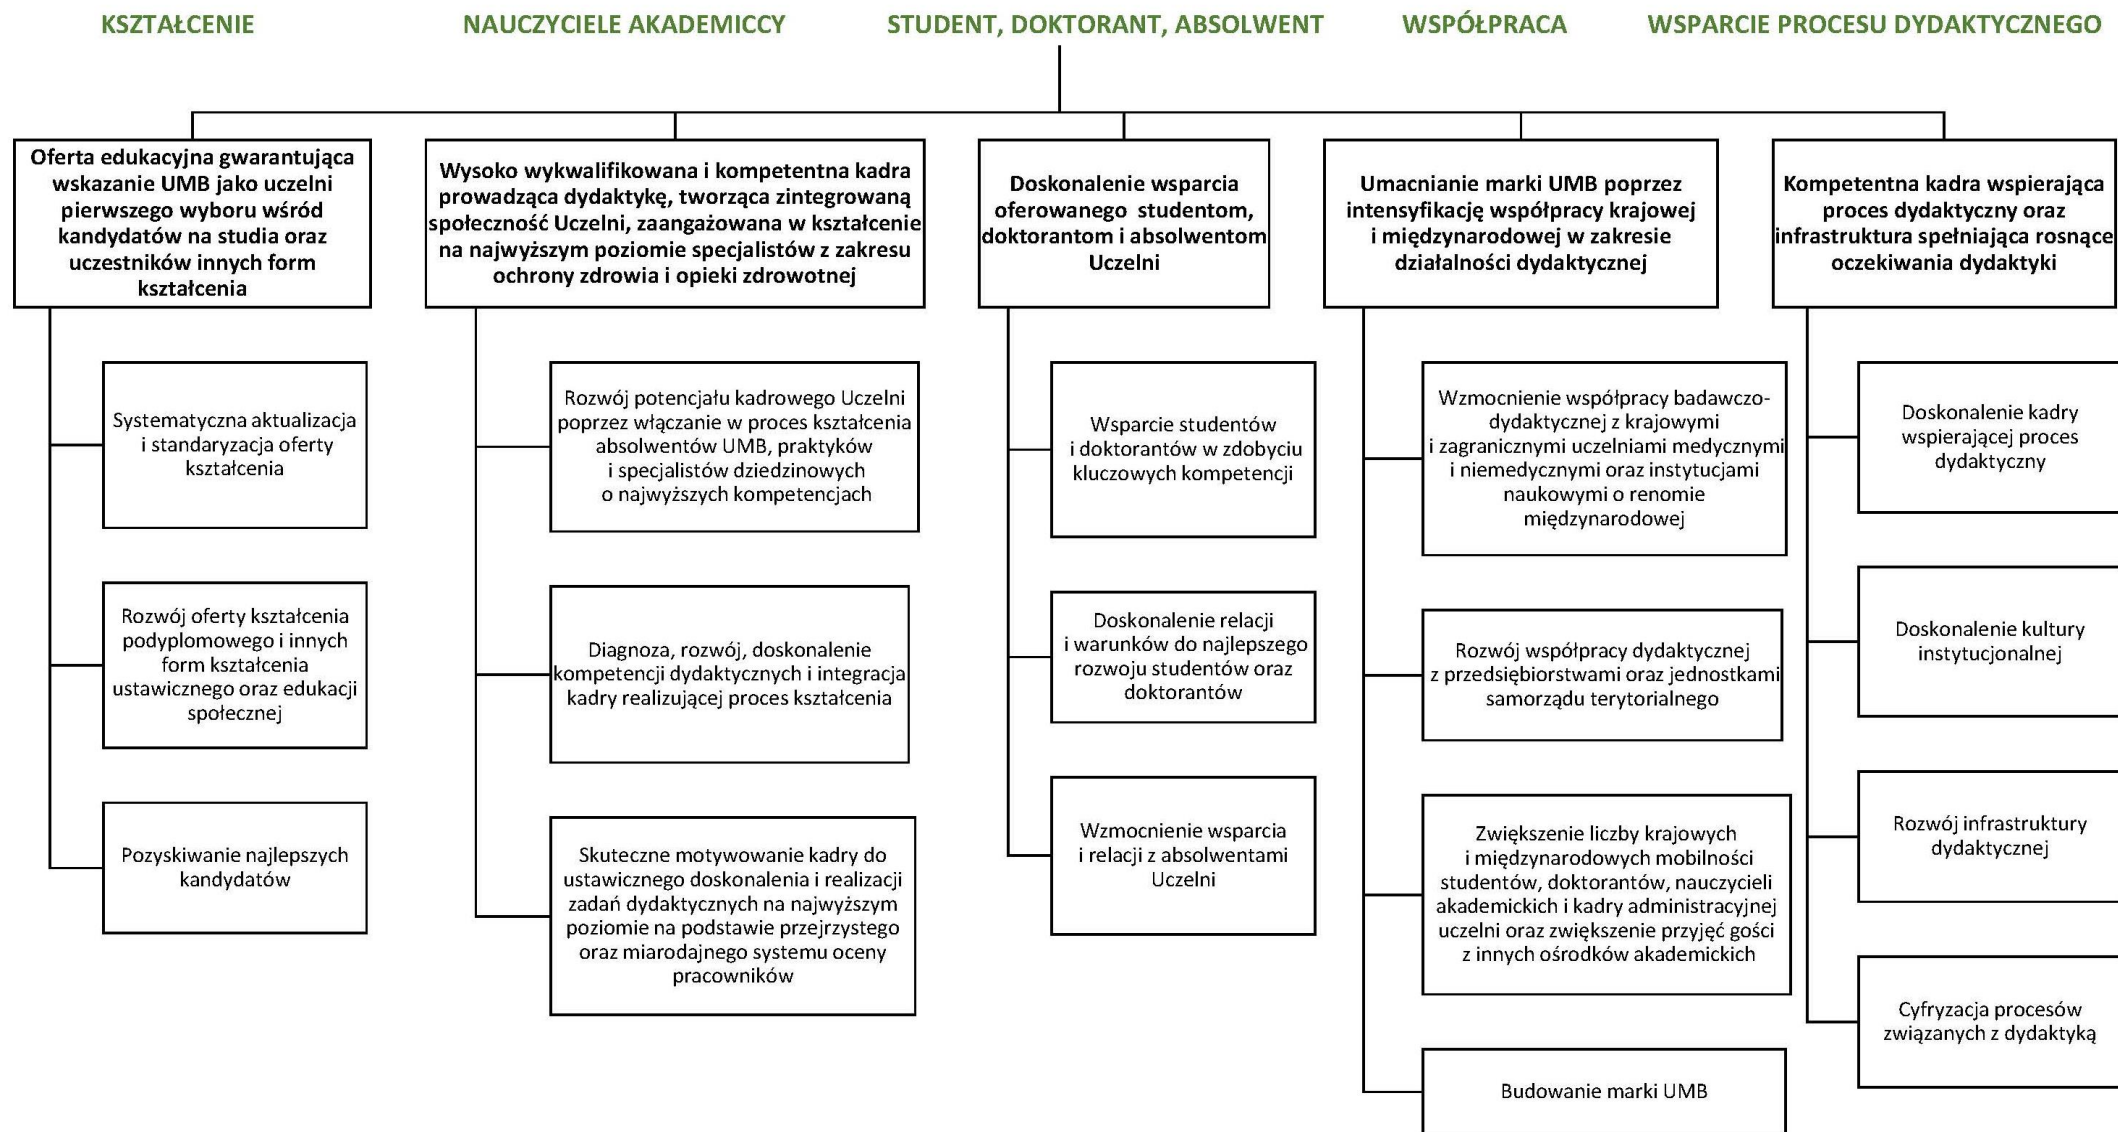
KSZTAŁCENIE

NAUCZYCIELE AKADEMICCY

STUDENT, DOKTORANT, ABSOLWENT

WSPÓŁPRACA

WSPARCIE PROCESU DYDAKTYCZNEGO

Oferta edukacyjna gwarantująca wskazanie UMB jako uczelni pierwszego wyboru wśród kandydatów na studia oraz uczestników innych form kształcenia

Systematyczna aktualizacja i standaryzacja oferty kształcenia

Rozwój oferty kształcenia podyplomowego i innych form kształcenia ustawicznego oraz edukacji społecznej

Pozyskiwanie najlepszych kandydatów

Wysoko wykwalifikowana i kompetentna kadra prowadząca dydaktykę, tworząca zintegrowaną społeczność Uczelni, zaangażowana w kształcenie na najwyższym poziomie specjalistów z zakresu ochrony zdrowia i opieki zdrowotnej

Rozwój potencjału kadrowego Uczelni poprzez włączanie w proces kształcenia absolwentów UMB, praktyków i specjalistów dziedzinowych o najwyższych kompetencjach

Diagnoza, rozwój, doskonalenie kompetencji dydaktycznych i integracja kadry realizującej proces kształcenia

Skuteczne motywowanie kadry do ustawicznego doskonalenia i realizacji zadań dydaktycznych na najwyższym poziomie na podstawie przejrzystego oraz miarodajnego systemu oceny pracowników

Doskonalenie wsparcia oferowanego studentom, doktorantom i absolwentom Uczelni

Wsparcie studentów i doktorantów w zdobyciu kluczowych kompetencji

Doskonalenie relacji i warunków do najlepszego rozwoju studentów oraz doktorantów

Wzmocnienie wsparcia i relacji z absolwentami Uczelni

Umacnianie marki UMB poprzez intensyfikację współpracy krajowej i międzynarodowej w zakresie działalności dydaktycznej

Wzmocnienie współpracy badawczo-dydaktycznej z krajowymi i zagranicznymi uczelniami medycznymi i niemedycznymi oraz instytucjami naukowymi o renomie międzynarodowej

Rozwój współpracy dydaktycznej z przedsiębiorstwami oraz jednostkami samorządu terytorialnego

Zwiększenie liczby krajowych i międzynarodowych mobilności studentów, doktorantów, nauczycieli akademickich i kadry administracyjnej uczelni oraz zwiększenie przyjęć gości z innych ośrodków akademickich

Budowanie marki UMB

Kompetentna kadra wspierająca proces dydaktyczny oraz infrastruktura spełniająca rosnące oczekiwania dydaktyki

Doskonalenie kadry wspierającej proces dydaktyczny

Doskonalenie kultury instytucjonalnej

Rozwój infrastruktury dydaktycznej

Cyfryzacja procesów związanych z dydaktyką